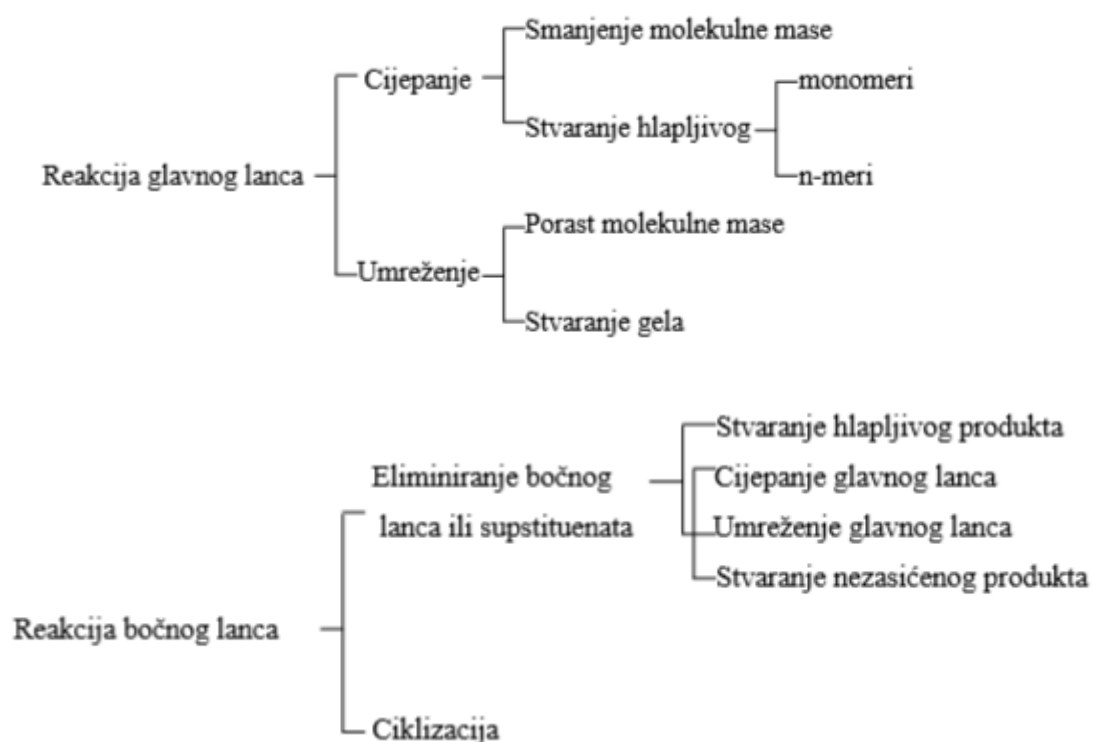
Reakcija glavnog lanca
Cijepanje
Smanjenje molekulne mase
Stvaranje hlapljivog
monomeri
n-meri
Umreženje
Porast molekulne mase
Stvaranje gela

Reakcija bočnog lanca
Eliminiranje bočnog lanca ili supstituenata
Stvaranje hlapljivog produkta
Cijepanje glavnog lanca
Umreženje glavnog lanca
Stvaranje nezasićenog produkta
Ciklizacija